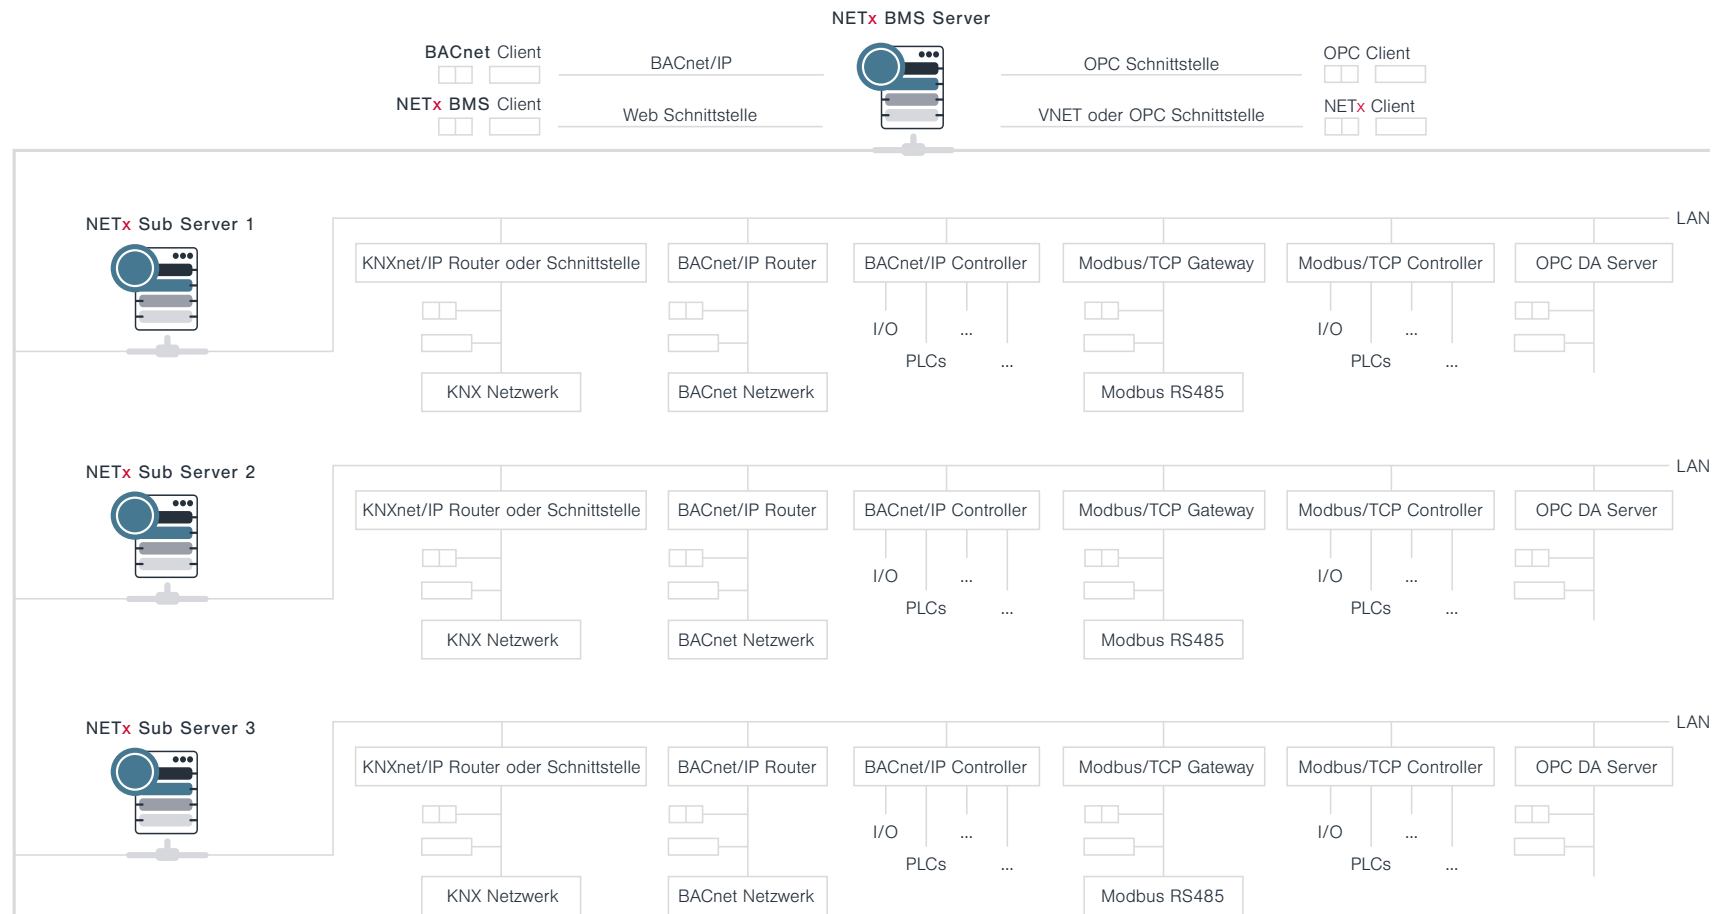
NETx BMS Server

BACnet Client

BACnet/IP

OPC Schnittstelle

OPC Client

NETx BMS Client

Web Schnittstelle

VNET oder OPC Schnittstelle

NETx Client

NETx Sub Server 1

LAN

KNXnet/IP Router oder Schnittstelle

BACnet/IP Router

BACnet/IP Controller

Modbus/TCP Gateway

Modbus/TCP Controller

OPC DA Server

I/O ... PLCs ...

I/O ... PLCs ...

KNX Netzwerk

BACnet Netzwerk

Modbus RS485

NETx Sub Server 2

LAN

KNXnet/IP Router oder Schnittstelle

BACnet/IP Router

BACnet/IP Controller

Modbus/TCP Gateway

Modbus/TCP Controller

OPC DA Server

I/O ... PLCs ...

I/O ... PLCs ...

KNX Netzwerk

BACnet Netzwerk

Modbus RS485

NETx Sub Server 3

LAN

KNXnet/IP Router oder Schnittstelle

BACnet/IP Router

BACnet/IP Controller

Modbus/TCP Gateway

Modbus/TCP Controller

OPC DA Server

I/O ... PLCs ...

I/O ... PLCs ...

KNX Netzwerk

BACnet Netzwerk

Modbus RS485